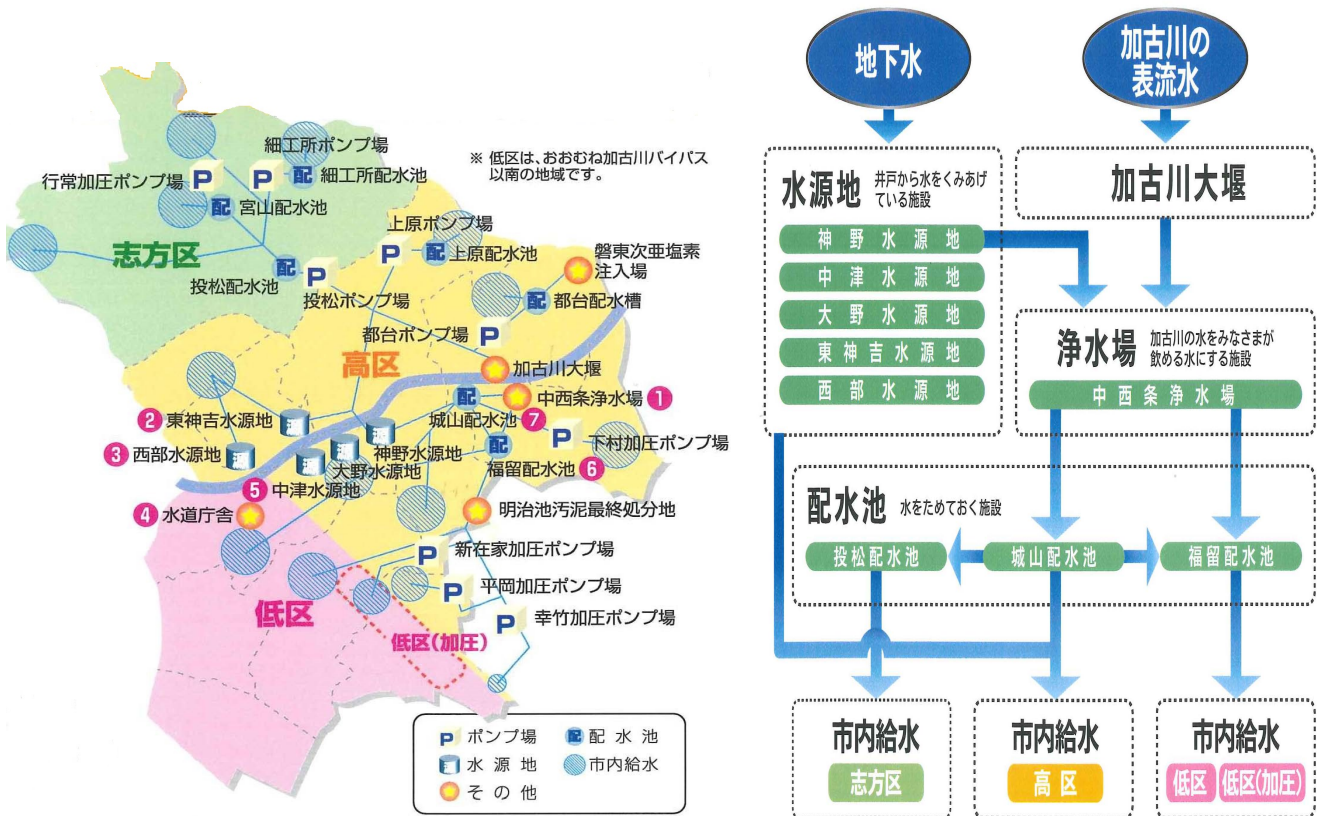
※ 低区は、おおむね加古川バイパス以南の地域です。

細工所ポンプ場
P
P 配 細工所配水池
行常加圧ポンプ場
配 宮山配水池
志方区
配 P
投松配水池
投松ポンプ場
上原ポンプ場
P 配 上原配水池
磐東次亜塩素注入場
配 都台配水槽
都台ポンプ場 P
高区
加古川大堰
配 中西条浄水場 1
2 東神吉水源地
城山配水池 7
P 下村加圧ポンプ場
3 西部水源地
神野水源地
配
大野水源地
福留配水池 6
5 中津水源地
4 水道庁舎
明治池汚泥最終処分地
P 新在家加圧ポンプ場
P 平岡加圧ポンプ場
低区
P 幸竹加圧ポンプ場
低区(加圧)

P ポンプ場
配 配水池
水源地
市内給水
その他

地下水
加古川の表流水
水源地 井戸から水をくみあげている施設
神野水源地
中津水源地
大野水源地
東神吉水源地
西部水源地
加古川大堰
浄水場 加古川の水をみなさまが飲める水にする施設
中西条浄水場
配水池 水をためておく施設
投松配水池
城山配水池
福留配水池
市内給水
志方区
市内給水
高区
市内給水
低区 低区(加圧)